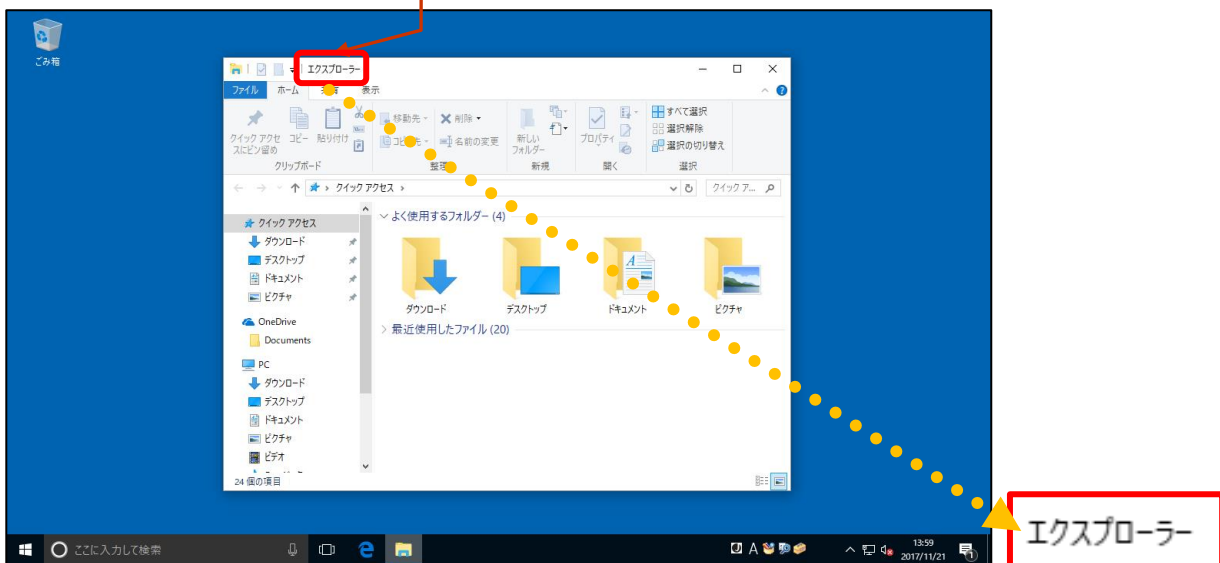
ごみ箱

エクスプローラー

ファイル　ホーム　共有　表示

クイック アクセスにピン留め　コピー　貼り付け　移動先　コピー先　削除　名前の変更　新しいフォルダー　プロパティ　すべて選択　選択解除　選択の切り替え

クリップボード　整理　新規　開く　選択

クイック アクセス　クイック ア...

クイック アクセス
ダウンロード
デスクトップ
ドキュメント
ピクチャ
OneDrive
Documents
PC
ダウンロード
デスクトップ
ドキュメント
ピクチャ
ビデオ

よく使用するフォルダー (4)
ダウンロード　デスクトップ　ドキュメント　ピクチャ
最近使用したファイル (20)

24 個の項目

ここに入力して検索

13:59
2017/11/21

エクスプローラー